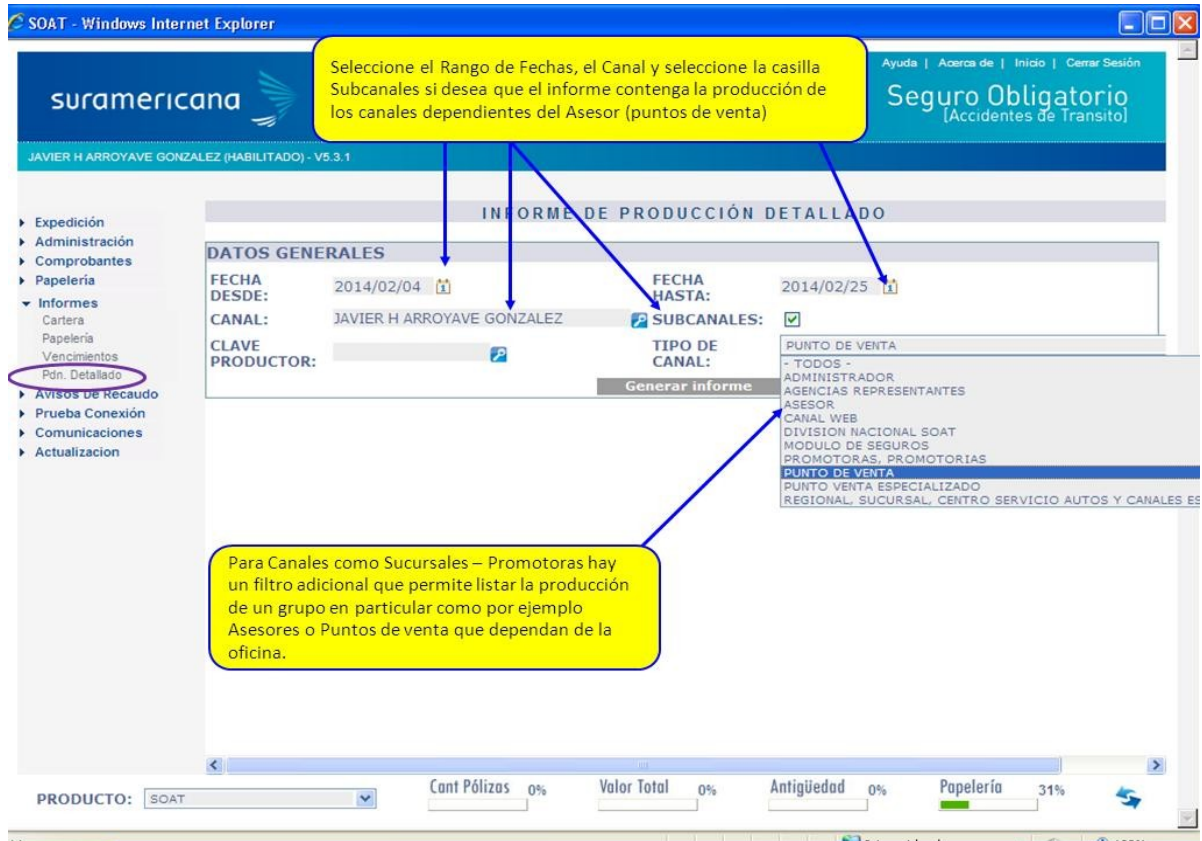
SOAT - Windows Internet Explorer

Seleccione el Rango de Fechas, el Canal y seleccione la casilla Subcanales si desea que el informe contenga la producción de los canales dependientes del Asesor (puntos de venta)

Ayuda | Acerca de | Inicio | Cerrar Sesión

suramericana

Seguro Obligatorio [Accidentes de Transito]

JAVIER H ARROYAVE GONZALEZ (HABILITADO) - V5.3.1

Expedición
Administración
Comprobantes
Papelería
Informes
Cartera
Papelería
Vencimientos
Pdn. Detallado
Avisos de Recaudo
Prueba Conexión
Comunicaciones
Actualizacion

INFORME DE PRODUCCIÓN DETALLADO

DATOS GENERALES

FECHA DESDE: 2014/02/04
FECHA HASTA: 2014/02/25
CANAL: JAVIER H ARROYAVE GONZALEZ
SUBCANALES:
CLAVE PRODUCTOR:
TIPO DE CANAL: PUNTO DE VENTA

Generar informe

- TODOS -
ADMINISTRADOR
AGENCIAS REPRESENTANTES
ASESOR
CANAL WEB
DIVISION NACIONAL SOAT
MODULO DE SEGUROS
PROMOTORAS, PROMOTORIAS
PUNTO DE VENTA
PUNTO VENTA ESPECIALIZADO
REGIONAL, SUCURSAL, CENTRO SERVICIO AUTOS Y CANALES ES

Para Canales como Sucursales – Promotoras hay un filtro adicional que permite listar la producción de un grupo en particular como por ejemplo Asesores o Puntos de venta que dependan de la oficina.

PRODUCTO: SOAT

Cant Pólizas 0%
Valor Total 0%
Antigüedad 0%
Papelería 31%